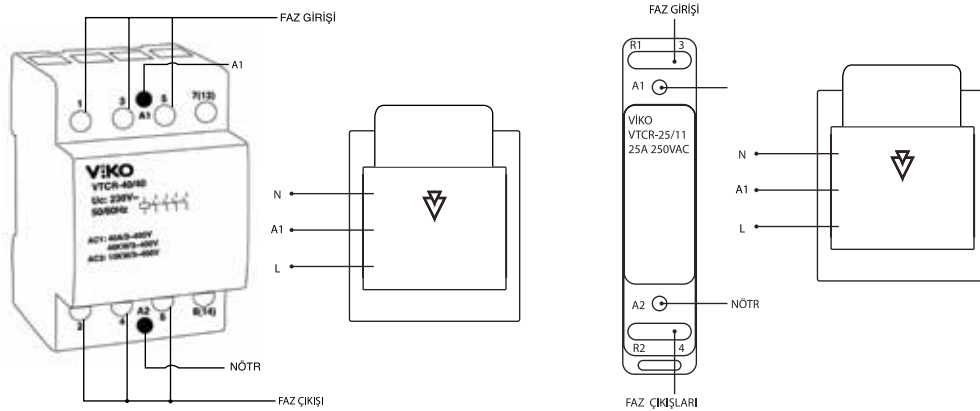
FAZ GİRİŞİ

A1

1 3 A1 5 7(13)

VİKO
VTCR-40/60
Uc: 230V~
50/60Hz

AC1: 40A/3~400V
40KW/3~400V
AC3: 10KW/3~400V

2 4 A2 6 8(14)

NÖTR

FAZ ÇIKIŞI

N
A1
L

FAZ GİRİŞİ

R1 3

A1

VİKO
VTCR-25/11
25A 250VAC

A2

NÖTR

R2 4

FAZ ÇIKIŞLARI

N
A1
L